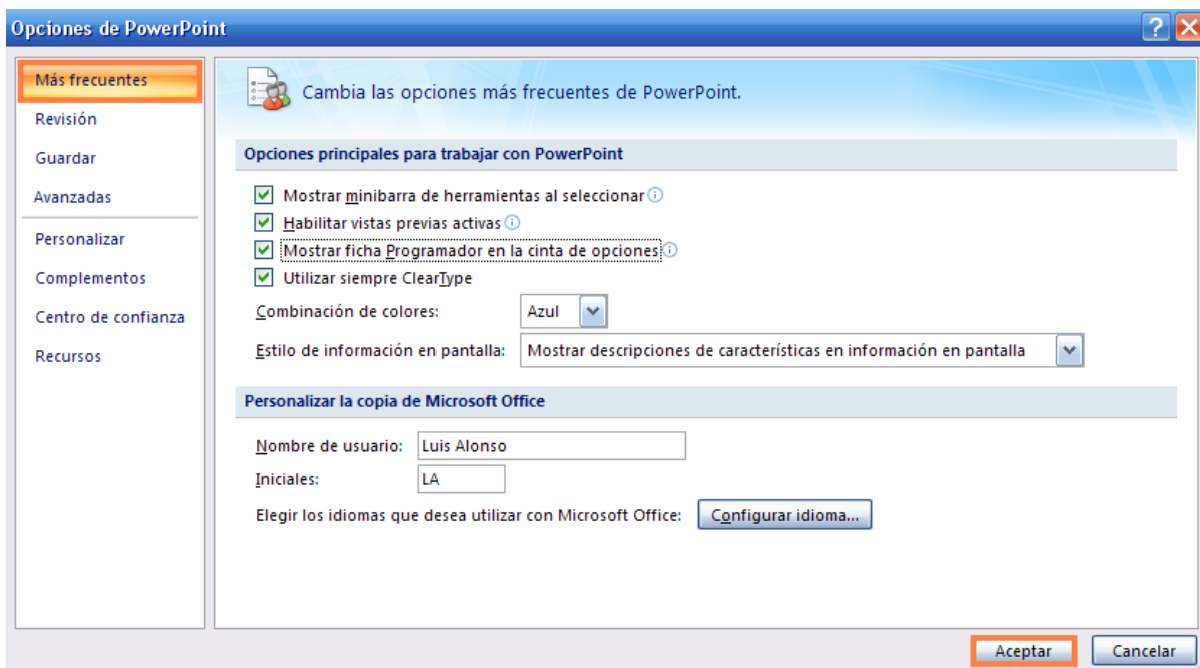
Opciones de PowerPoint

?

Más frecuentes
Revisión
Guardar
Avanzadas
Personalizar
Complementos
Centro de confianza
Recursos

Cambia las opciones más frecuentes de PowerPoint.

Opciones principales para trabajar con PowerPoint

Mostrar minibarra de herramientas al seleccionar
Habilitar vistas previas activas
Mostrar ficha Programador en la cinta de opciones
Utilizar siempre ClearType

Combinación de colores: Azul

Estilo de información en pantalla: Mostrar descripciones de características en información en pantalla

Personalizar la copia de Microsoft Office

Nombre de usuario: Luis Alonso
Iniciales: LA

Elegir los idiomas que desea utilizar con Microsoft Office: Configurar idioma...

Aceptar
Cancelar